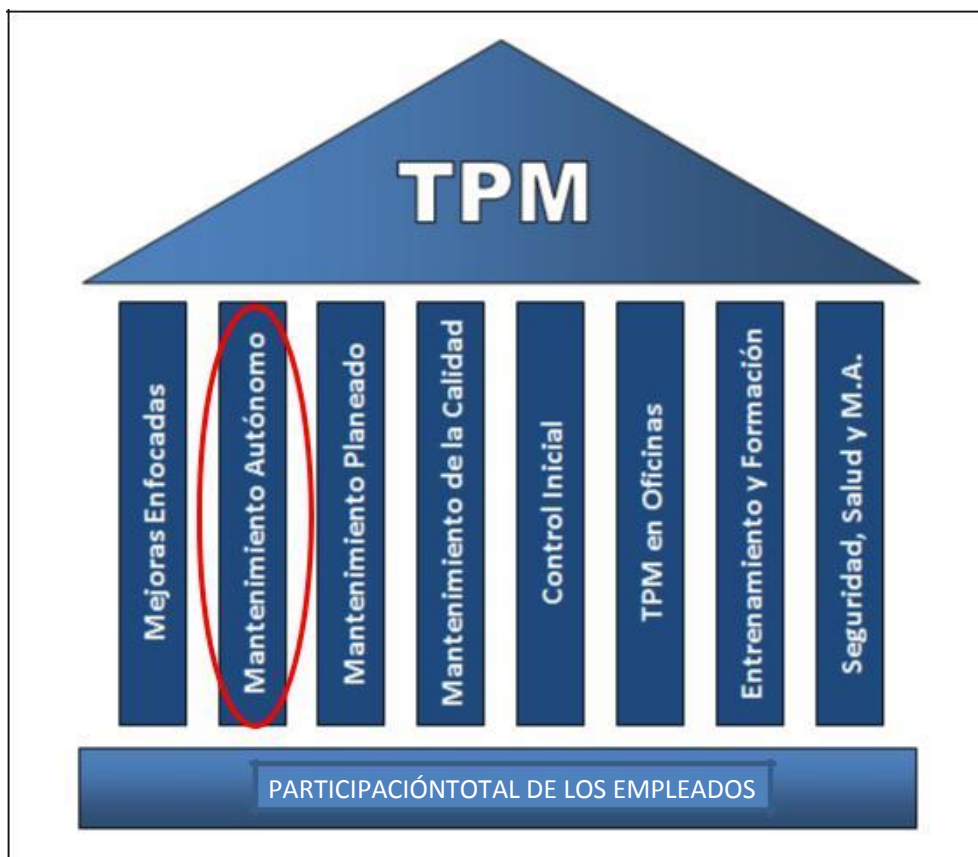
TPM

Mejoras Enfocadas

Mantenimiento Autónomo

Mantenimiento Planeado

Mantenimiento de la Calidad

Control Inicial

TPM en Oficinas

Entrenamiento y Formación

Seguridad, Salud y M.A.

PARTICIPACIÓNTOTAL DE LOS EMPLEADOS